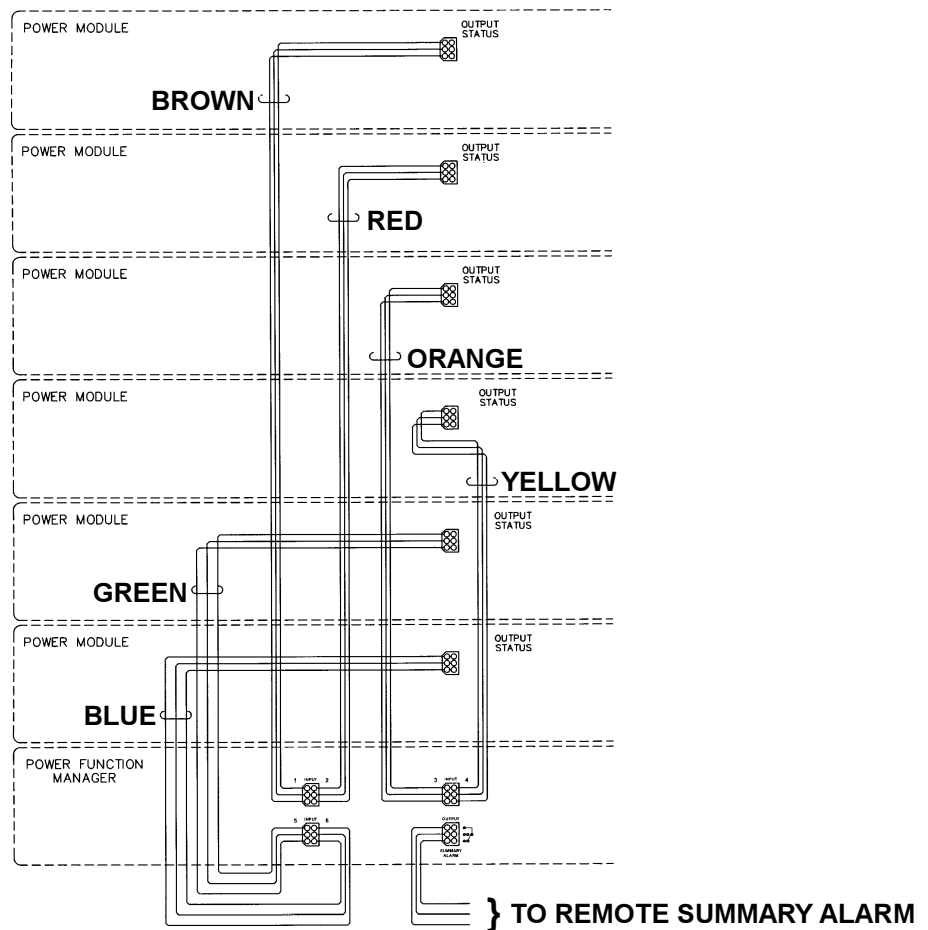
POWER MODULE

OUTPUT STATUS

BROWN

POWER MODULE

OUTPUT STATUS

RED

POWER MODULE

OUTPUT STATUS

ORANGE

POWER MODULE

OUTPUT STATUS

YELLOW

POWER MODULE

OUTPUT STATUS

GREEN

POWER MODULE

OUTPUT STATUS

BLUE

POWER FUNCTION MANAGER

1 INPUT 2

3 INPUT 4

5 INPUT 6

OUTPUT

SUMMARY ALARM

} TO REMOTE SUMMARY ALARM